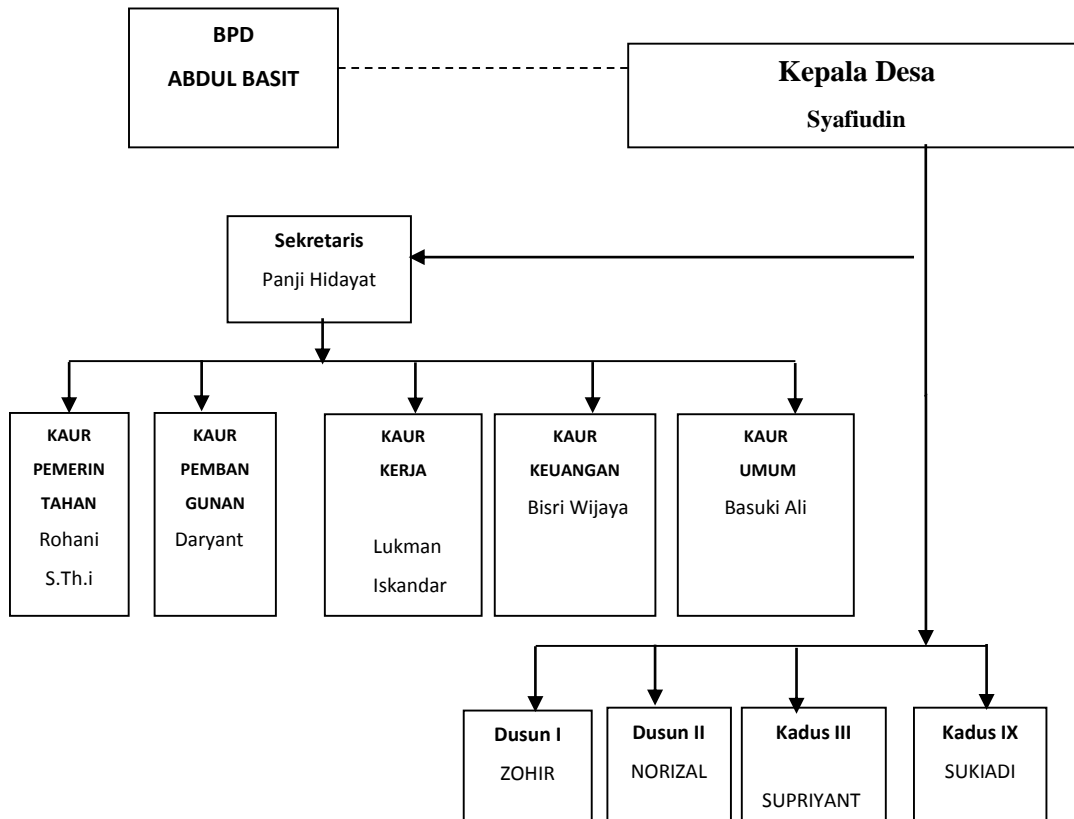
BPD
ABDUL BASIT

Kepala Desa
Syafiudin

Sekretaris
Panji Hidayat

KAUR PEMERIN TAHAN
Rohani S.Th.i

KAUR PEMBAN GUNAN
Daryant

KAUR KERJA
Lukman Iskandar

KAUR KEUANGAN
Bisri Wijaya

KAUR UMUM
Basuki Ali

Dusun I
ZOHIR

Dusun II
NORIZAL

Kadus III
SUPRIYANT

Kadus IX
SUKIADI